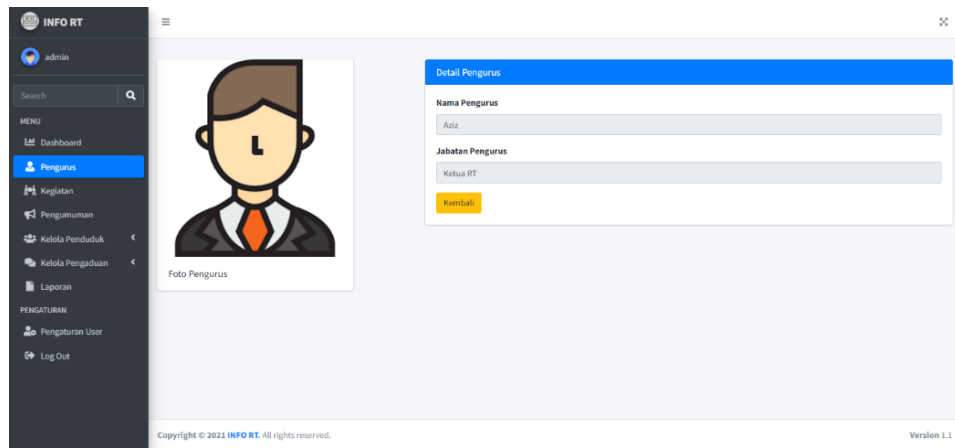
INFO RT

admin

Search

MENU

Dashboard

Pengurus

Kegiatan

Pengumuman

Kelola Penduduk

Kelola Pengaduan

Laporan

PENGATURAN

Pengaturan User

Log Out

Foto Pengurus

Detail Pengurus

Nama Pengurus

Aziz

Jabatan Pengurus

Ketua RT

Kembali

Copyright © 2021 INFO RT. All rights reserved.

Version 1.1